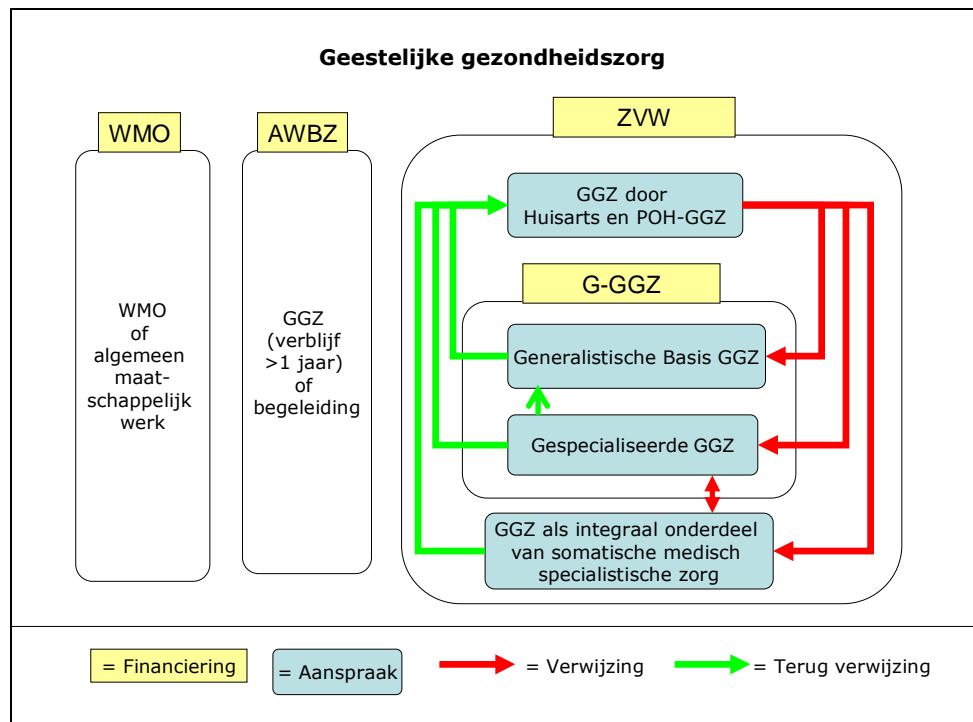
Geestelijke gezondheidszorg

WMO

WMO of algemeen maat-schappelijk werk

AWBZ

GGZ (verblijf >1 jaar) of begeleiding

ZVW

GGZ door Huisarts en POH-GGZ

G-GGZ

Generalistische Basis GGZ

Gespecialiseerde GGZ

GGZ als integraal onderdeel van somatische medisch specialistische zorg

= Financiering

= Aanspraak

= Verwijzing

= Terug verwijzing